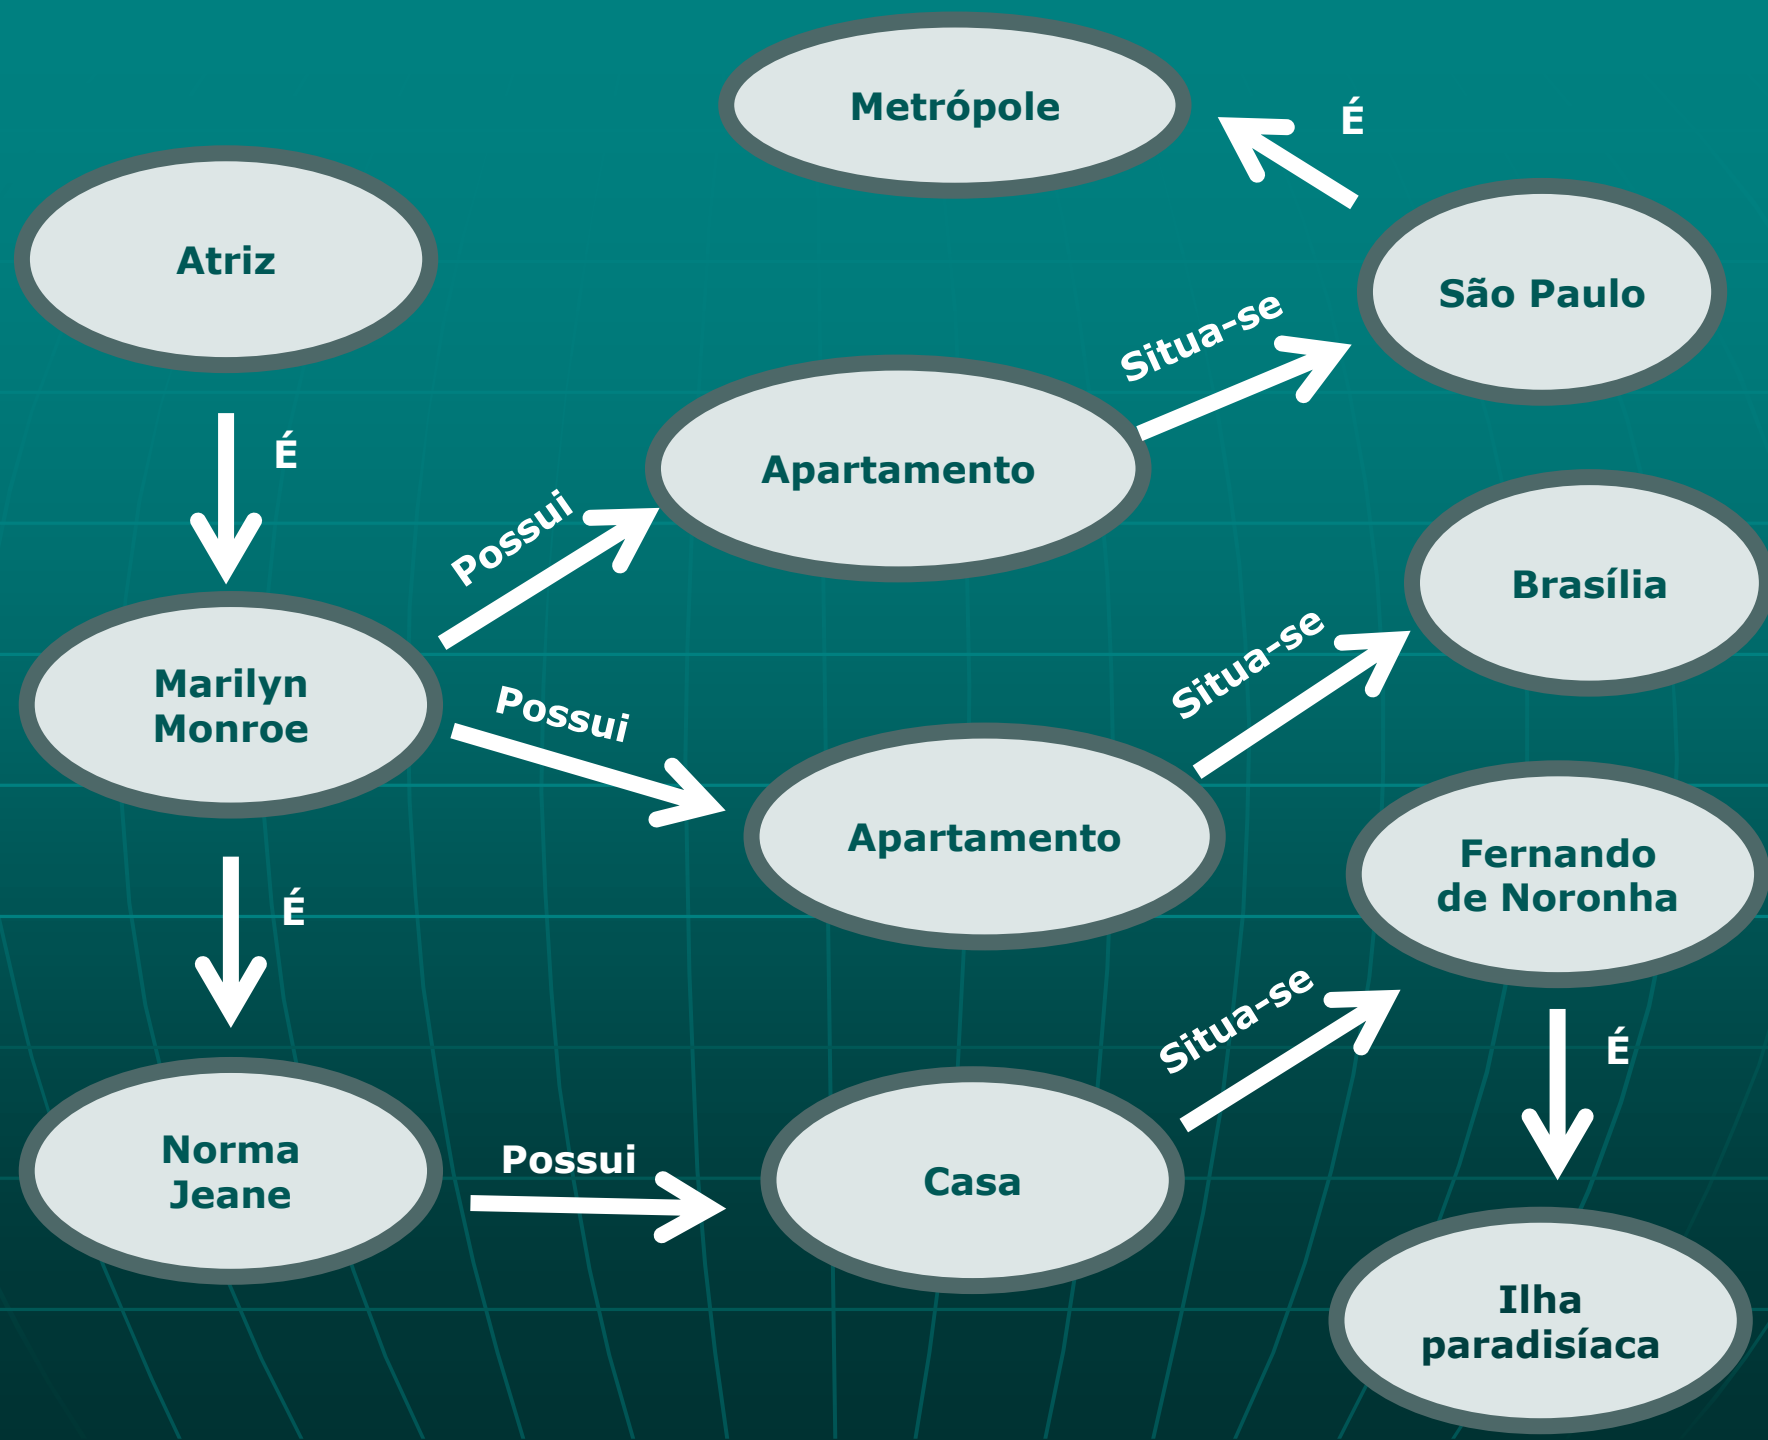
Metrópole

É

Atriz

São Paulo

Situa-se

É

Apartamento

Possui

Brasília

Marilyn Monroe

Possui

Situa-se

Apartamento

Fernando de Noronha

É

Situa-se

É

Norma Jeane

Possui

Casa

Ilha paradisíaca